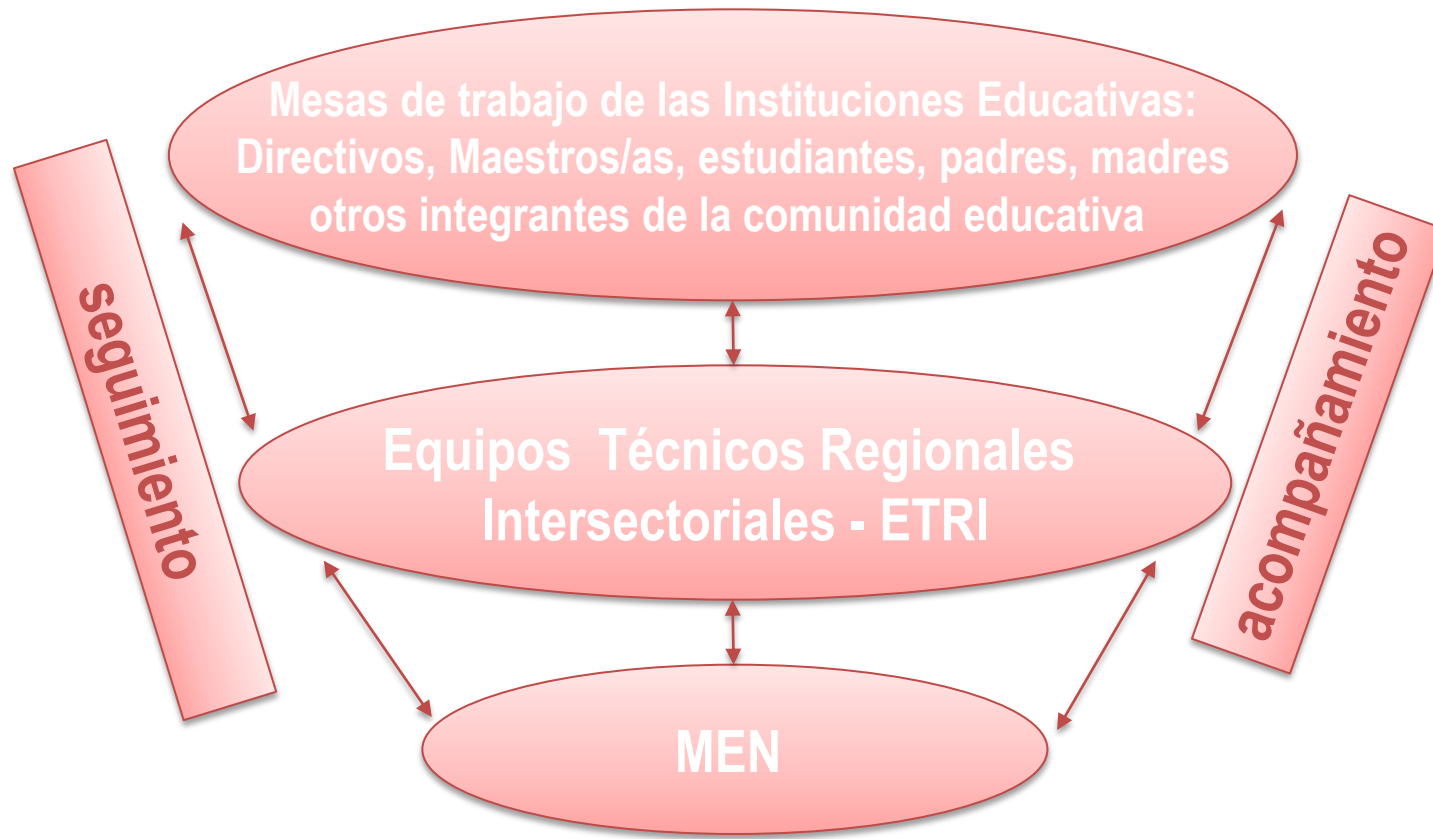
Mesas de trabajo de las Instituciones Educativas: Directivos, Maestros/as, estudiantes, padres, madres otros integrantes de la comunidad educativa

seguimiento

acompañamiento

Equipos Técnicos Regionales Intersectoriales - ETRI

MEN